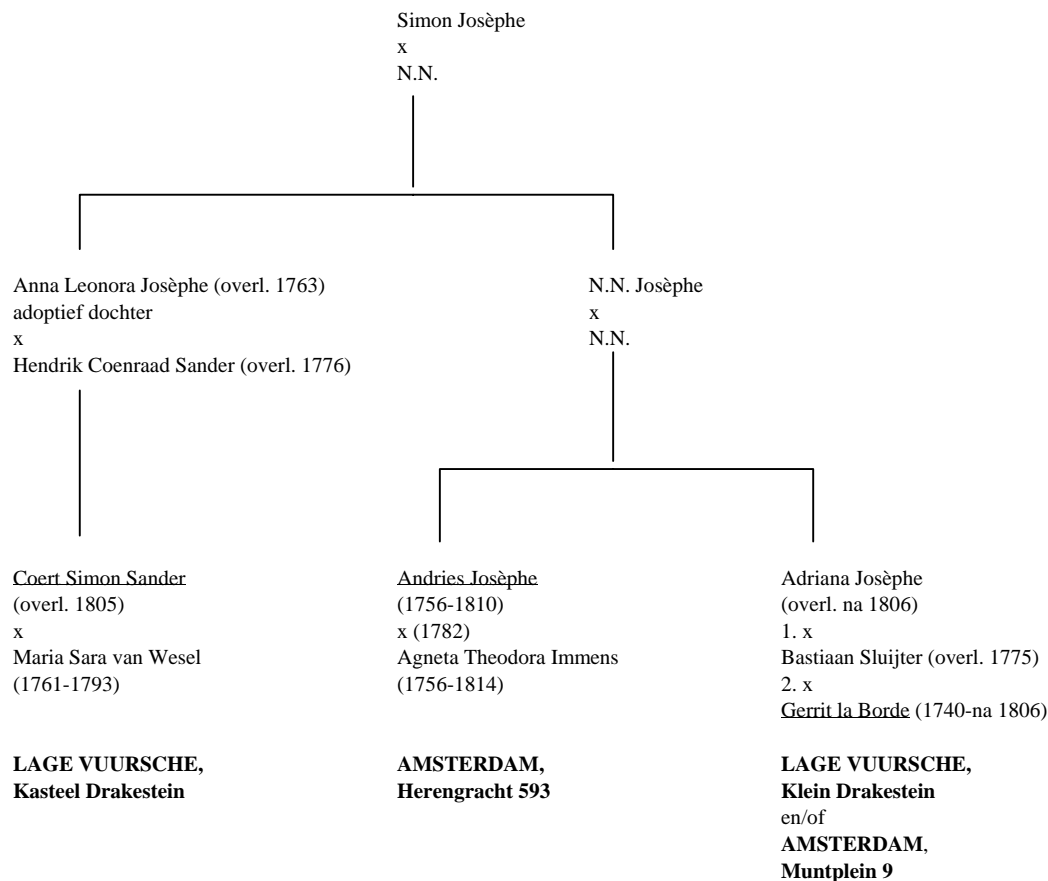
Simon Josèphe
x
N.N.

Anna Leonora Josèphe (overl. 1763)
adoptief dochter
x
Hendrik Coenraad Sander (overl. 1776)

N.N. Josèphe
x
N.N.

Coert Simon Sander
(overl. 1805)
x
Maria Sara van Wesel
(1761-1793)

**LAGE VUURSCHE,**
**Kasteel Drakestein**

Andries Josèphe
(1756-1810)
x (1782)
Agneta Theodora Immens
(1756-1814)

**AMSTERDAM,**
**Herengracht 593**

Adriana Josèphe
(overl. na 1806)
1. x
Bastiaan Sluijter (overl. 1775)
2. x
Gerrit la Borde (1740-na 1806)

**LAGE VUURSCHE,**
**Klein Drakestein**
en/of
**AMSTERDAM**,
**Muntplein 9**